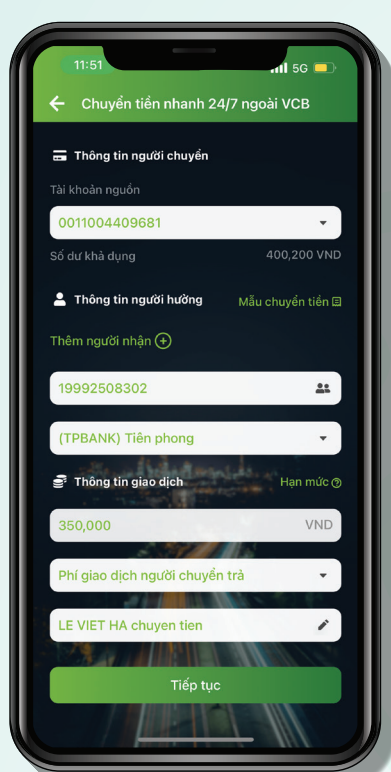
11:51
5G

Chuyển tiền nhanh 24/7 ngoài VCB

Thông tin người chuyển

Tài khoản nguồn

0011004409681

Số dư khả dụng
400,200 VND

Thông tin người hưởng
Mẫu chuyển tiền

Thêm người nhận

19992508302

(TPBANK) Tiên phong

Thông tin giao dịch
Hạn mức

350,000
VND

Phí giao dịch người chuyển trả

LE VIET HA chuyen tien

Tiếp tục